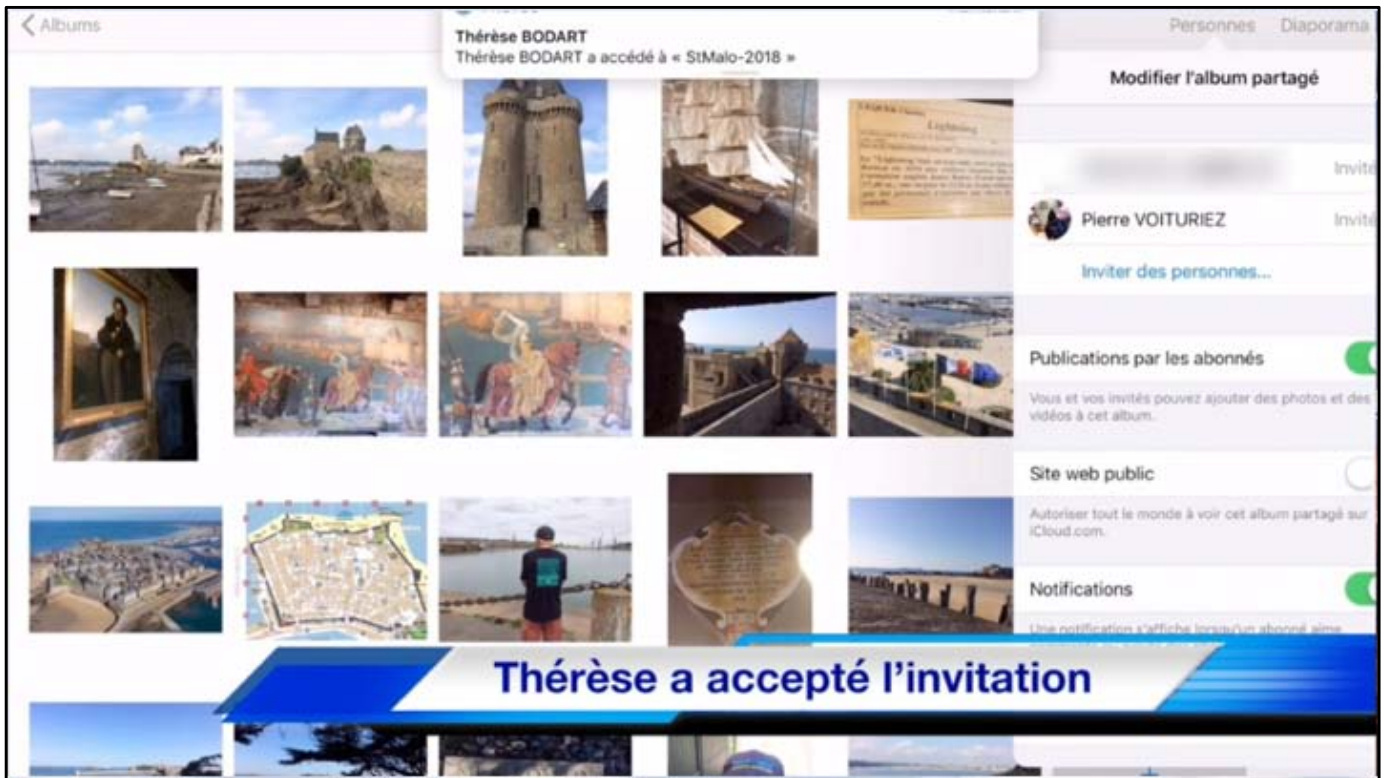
< Albums

Thérèse BODART
Thérèse BODART a accédé à « StMalo-2018 »

Personnes Diaporama

Modifier l'album partagé

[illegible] Invit

Pierre VOITURIEZ Invit

Inviter des personnes...

Publications par les abonnés

Vous et vos invités pouvez ajouter des photos et des vidéos à cet album.

Site web public

Autoriser tout le monde à voir cet album partagé sur iCloud.com.

Notifications

Une notification s'affiche lorsqu'un abonné aime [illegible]

Thérèse a accepté l'invitation